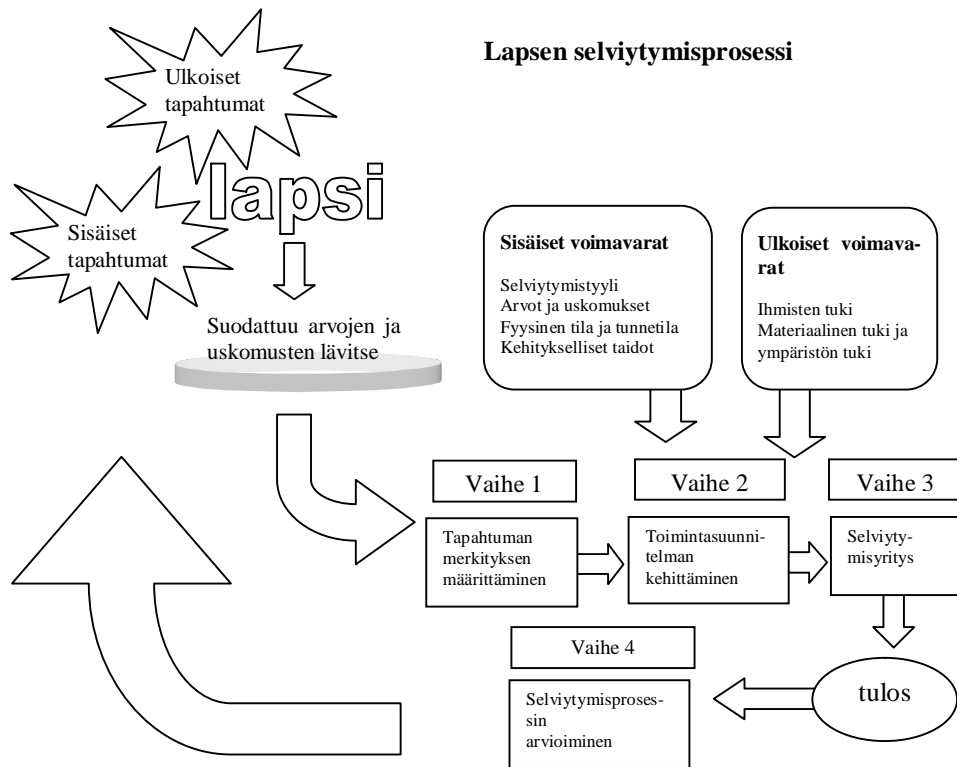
Lapsen selviytymisprosessi

Ulkoiset tapahtumat

lapsi

Sisäiset tapahtumat

Suodattuu arvojen ja uskomusten lävitse

Sisäiset voimavarat

Selviytymistyyli
Arvot ja uskomukset
Fyysinen tila ja tunnetila
Kehitykselliset taidot

Ulkoiset voimavarat

Ihmisten tuki
Materiaalinen tuki ja ympäristön tuki

Vaihe 1

Tapahtuman merkityksen määrittäminen

Vaihe 2

Toimintasuunnitelman kehittäminen

Vaihe 3

Selviytymisyritys

tulos

Vaihe 4

Selviytymisprosessin arvioiminen